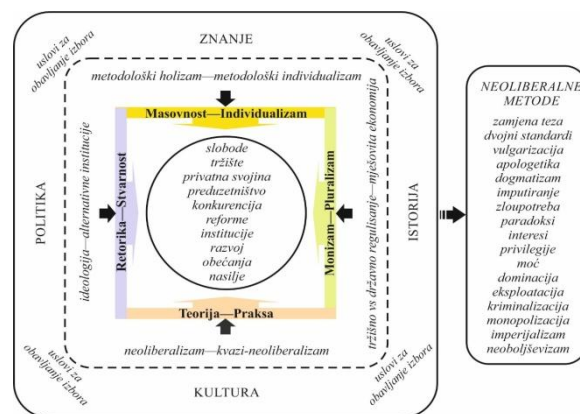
ZNANJE

uslovi za obavljanje izbora

uslovi za obavljanje izbora

metodološki holizam—metodološki individualizam

Masovnost—Individualizam

POLITIKA

ideologija—alternativne institucije

Retorika—Stvarnost

slobode
tržište
privatna svojina
preduzetništvo
konkurencija
reforme
institucije
razvoj
obećanja
nasilje

Monizam—Pluralizam

tržišno vs državno regulisanje—mješovita ekonomija

ISTORIJA

Teorija—Praksa

neoliberalizam—kvazi-neoliberalizam

uslovi za obavljanje izbora

uslovi za obavljanje izbora

KULTURA

NEOLIBERALNE METODE

zamjena teza
dvojni standardi
vulgarizacija
apologetika
dogmatizam
imputiranje
zloupotreba
paradoksi
interesi
privilegije
moć
dominacija
eksploatacija
kriminalizacija
monopolizacija
imperijalizam
neoboljševizam